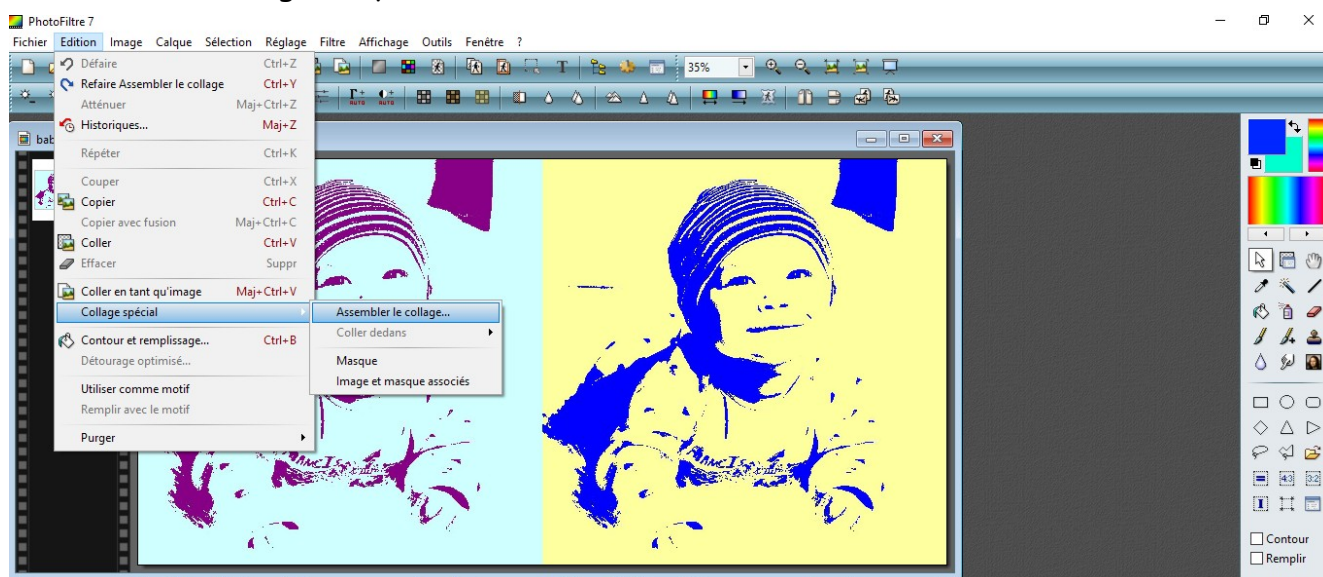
PhotoFiltre 7

Fichier Edition Image Calque Sélection Réglage Filtre Affichage Outils Fenêtre ?

35%

bab

Défaire Ctrl+Z
Refaire Assembler le collage Ctrl+Y
Atténuer Maj+Ctrl+Z
Historiques... Maj+Z
Répéter Ctrl+K
Couper Ctrl+X
Copier Ctrl+C
Copier avec fusion Maj+Ctrl+C
Coller Ctrl+V
Effacer Suppr
Coller en tant qu'image Maj+Ctrl+V
Collage spécial
Contour et remplissage... Ctrl+B
Détourage optimisé...
Utiliser comme motif
Remplir avec le motif
Purger

Assembler le collage...
Coller dedans
Masque
Image et masque associés

Contour
Remplir